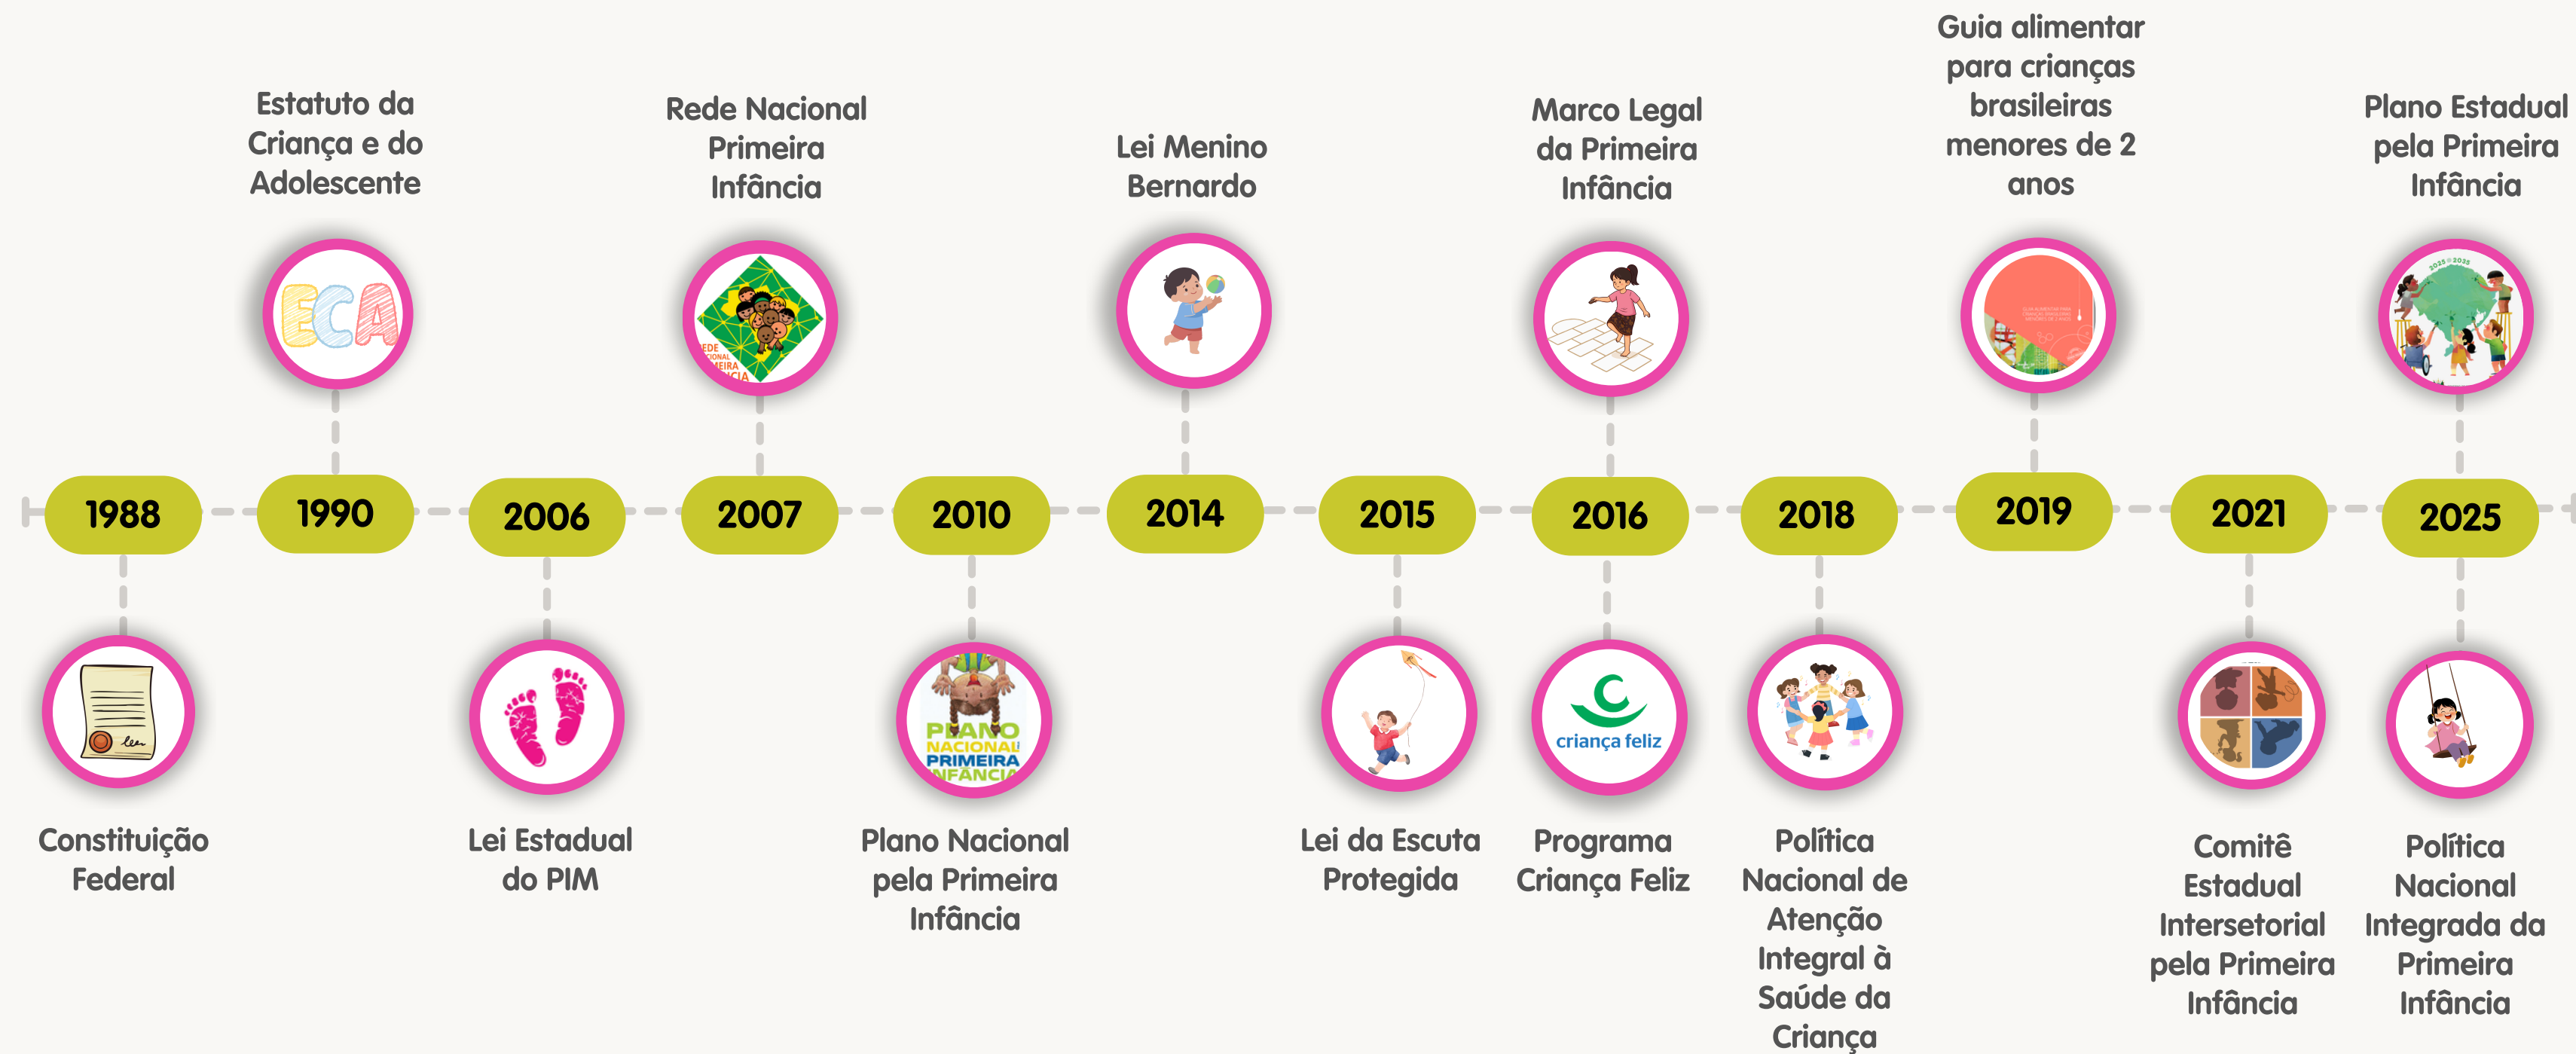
Estatuto da Criança e do Adolescente

Rede Nacional Primeira Infância

Lei Menino Bernardo

Marco Legal da Primeira Infância

Guia alimentar para crianças brasileiras menores de 2 anos

Plano Estadual pela Primeira Infância

ECA

REDE NACIONAL PRIMEIRA INFÂNCIA

1988

1990

2006

2007

2010

2014

2015

2016

2018

2019

2021

2025

PLANO NACIONAL PRIMEIRA INFÂNCIA

criança feliz

Constituição Federal

Lei Estadual do PIM

Plano Nacional pela Primeira Infância

Lei da Escuta Protegida

Programa Criança Feliz

Política Nacional de Atenção Integral à Saúde da Criança

Comitê Estadual Intersetorial pela Primeira Infância

Política Nacional Integrada da Primeira Infância